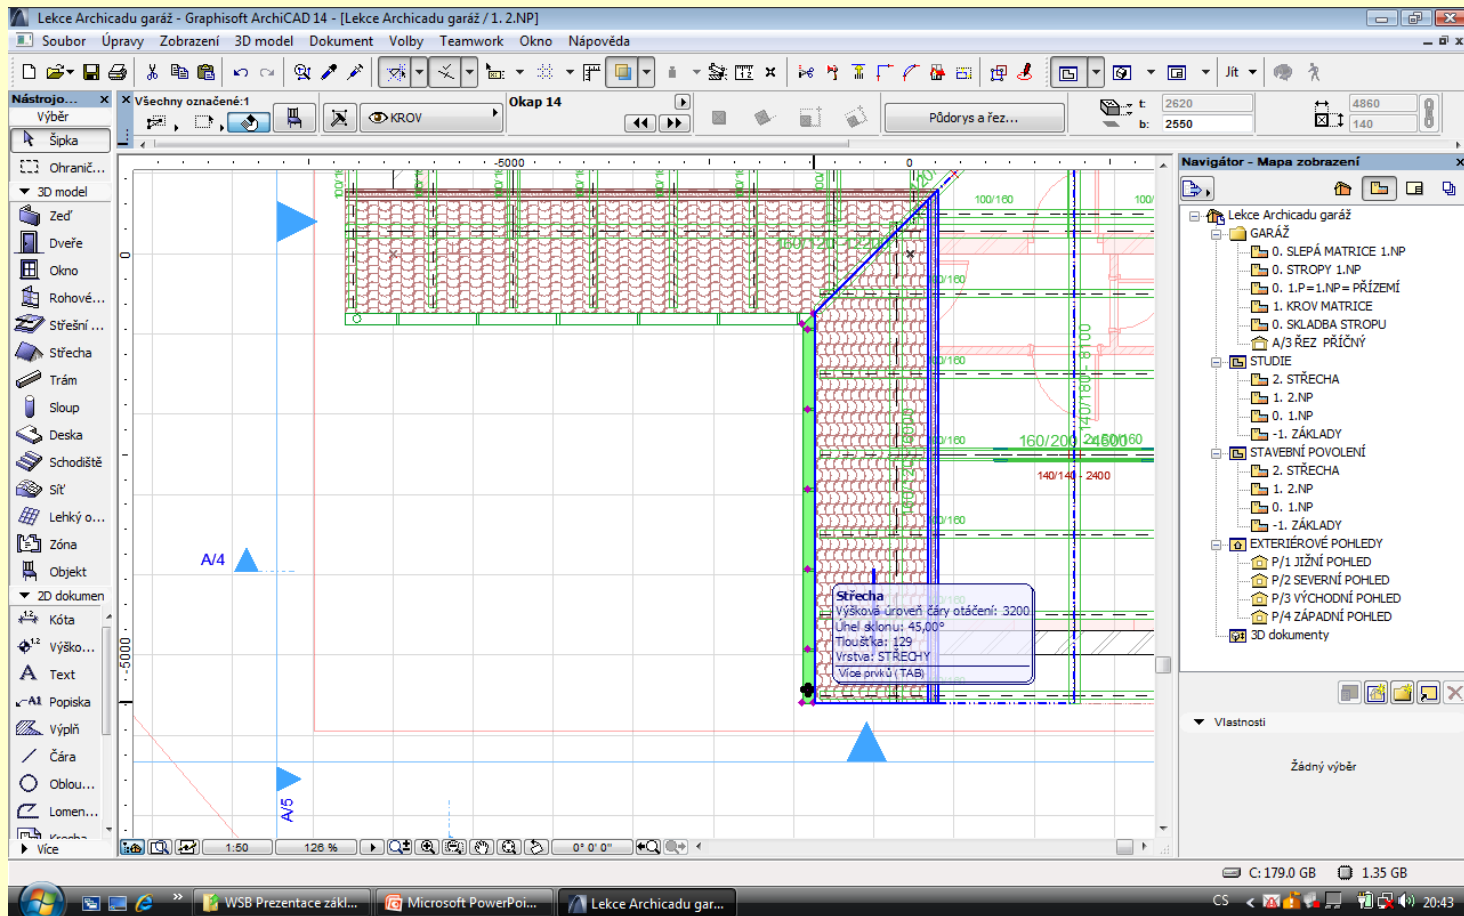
Lekce Archicadu garáž - Graphisoft ArchiCAD 14 - [Lekce Archicadu garáž / 1. 2.NP]

Soubor Úpravy Zobrazení 3D model Dokument Volby Teamwork Okno Nápověda

Jít

Nástrojo...
Výběr
Šipka
Ohranič...
3D model
Zeď
Dveře
Okno
Rohové...
Střešní ...
Střecha
Trám
Sloup
Deska
Schodiště
Síť
Lehký o...
Zóna
Objekt
2D dokumen
Kóta
Výško...
Text
Popiska
Výplň
Čára
Oblou...
Lomen...
Více

Všechny označené:1
KROV
Okap 14
Půdorys a řez...
t: 2620
b: 2550
4860
140

-5000
0
100/160
100/
160/20
0/160
0/160
160/20
2400
140/140 - 2400
0/160
A/4
A/5
-5000

Střecha
Výšková úroveň čáry otáčení: 3200
Úhel sklonu: 45,00°
Tloušťka: 129
Vrstva: STŘECHY
Více prvků (TAB)

1:50
126 %
0° 0' 0"

Navigátor - Mapa zobrazení
Lekce Archicadu garáž
GARÁŽ
0. SLEPÁ MATRICE 1.NP
0. STROPY 1.NP
0. 1.P=1.NP=PŘÍZEMÍ
1. KROV MATRICE
0. SKLADBA STROPU
A/3 ŘEZ PŘÍČNÝ
STUDIE
2. STŘECHA
1. 2.NP
0. 1.NP
-1. ZÁKLADY
STAVEBNÍ POVOLENÍ
2. STŘECHA
1. 2.NP
0. 1.NP
-1. ZÁKLADY
EXTERIÉROVÉ POHLEDY
P/1 JIŽNÍ POHLED
P/2 SEVERNÍ POHLED
P/3 VÝCHODNÍ POHLED
P/4 ZÁPADNÍ POHLED
3D dokumenty

Vlastnosti
Žádný výběr

C: 179.0 GB 1.35 GB

WSB Prezentace zákl... Microsoft PowerPoi... Lekce Archicadu gar... CS 20:43